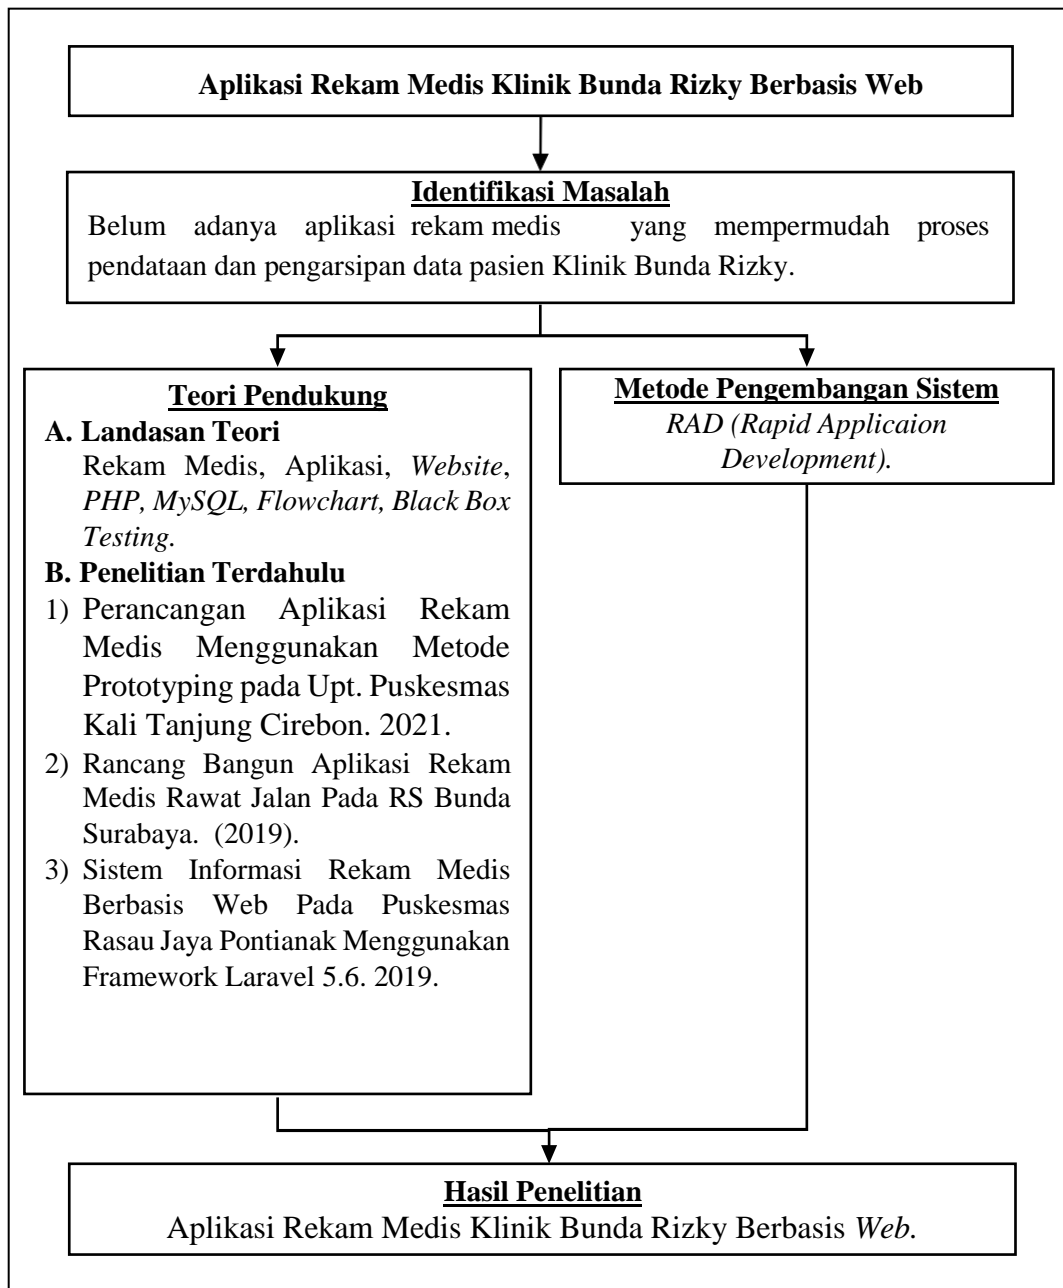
Aplikasi Rekam Medis Klinik Bunda Rizky Berbasis Web

Identifikasi Masalah

Belum adanya aplikasi rekam medis yang mempermudah proses pendataan dan pengarsipan data pasien Klinik Bunda Rizky.

Teori Pendukung

A. Landasan Teori

Rekam Medis, Aplikasi, Website, PHP, MySQL, Flowchart, Black Box Testing.

B. Penelitian Terdahulu

1) Perancangan Aplikasi Rekam Medis Menggunakan Metode Prototyping pada Upt. Puskesmas Kali Tanjung Cirebon. 2021.

2) Rancang Bangun Aplikasi Rekam Medis Rawat Jalan Pada RS Bunda Surabaya. (2019).

3) Sistem Informasi Rekam Medis Berbasis Web Pada Puskesmas Rasau Jaya Pontianak Menggunakan Framework Laravel 5.6. 2019.

Metode Pengembangan Sistem

RAD (Rapid Applicaion Development).

Hasil Penelitian

Aplikasi Rekam Medis Klinik Bunda Rizky Berbasis Web.